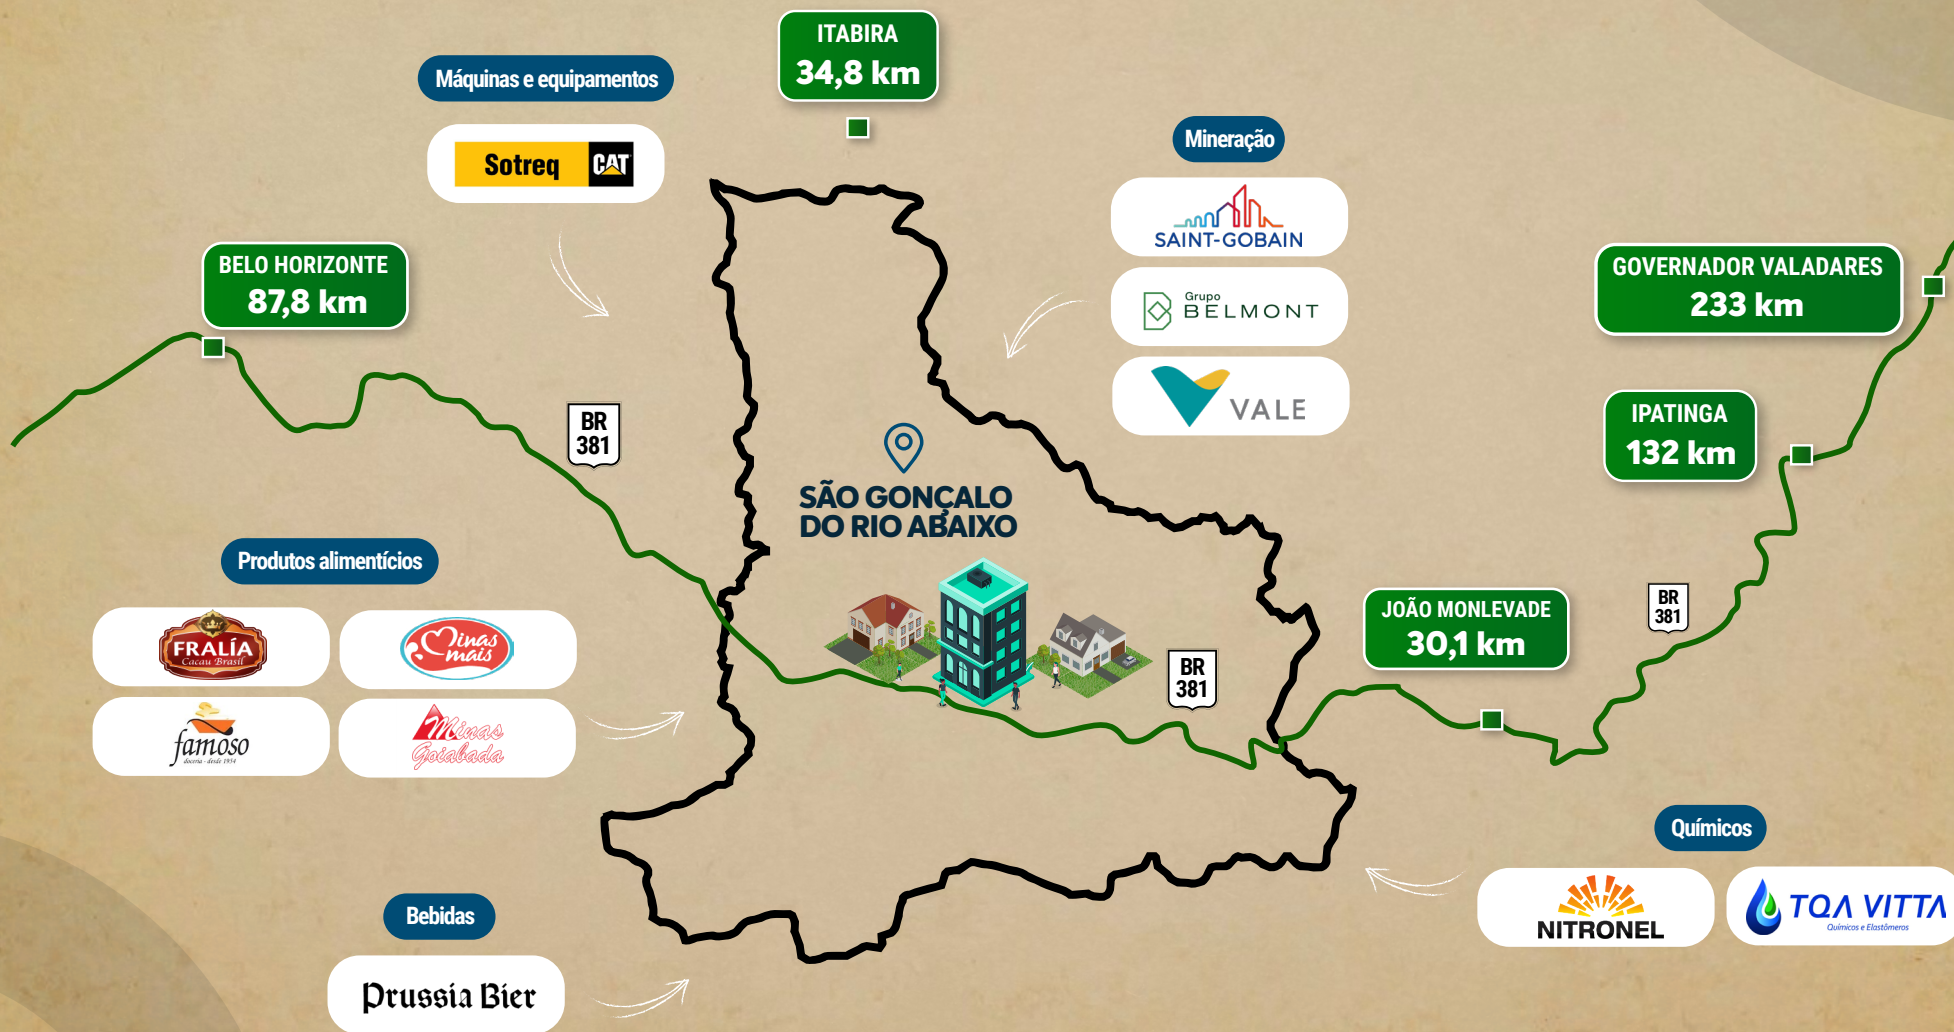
Máquinas e equipamentos

Sotreq CAT

ITABIRA
34,8 km

Mineração

SAINT-GOBAIN

Grupo BELMONT

VALE

BELO HORIZONTE
87,8 km

BR 381

GOVERNADOR VALADARES
233 km

IPATINGA
132 km

SÃO GONÇALO DO RIO ABAIXO

Produtos alimentícios

FRALÍA Cacau Brasil

Minas mais

famoso doceria · desde 1954

Minas Goiabada

BR 381

JOÃO MONLEVADE
30,1 km

BR 381

Químicos

NITRONEL

TQA VITTA Químicos e Elastômeros

Bebidas

Prussia Bier